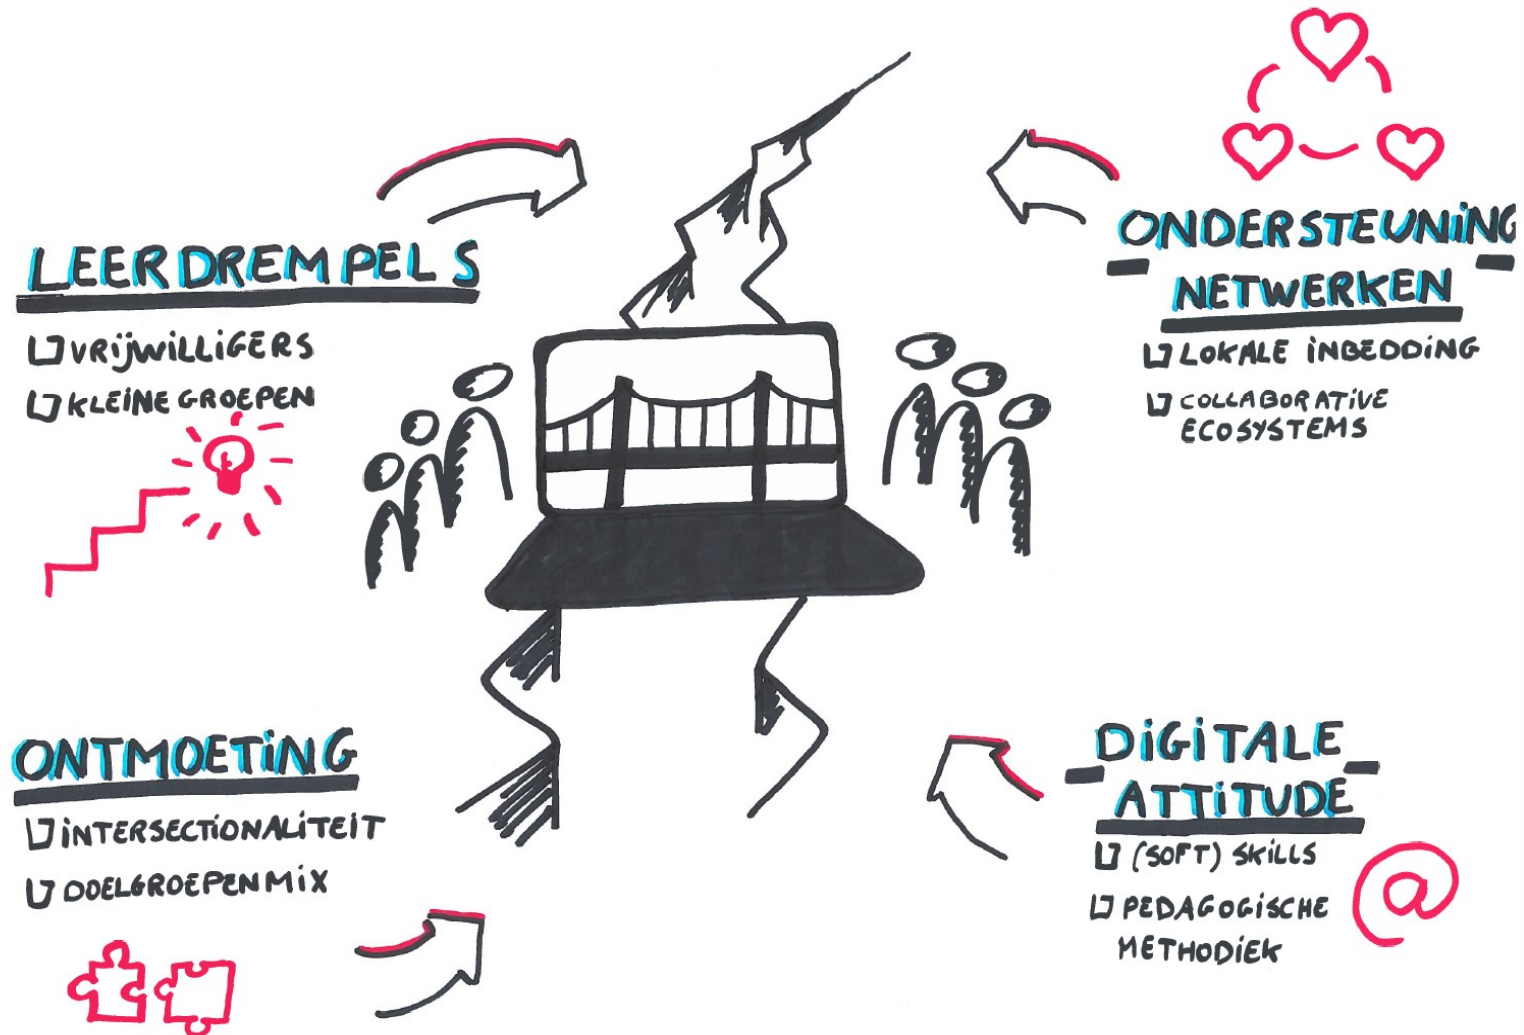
LEERDREMPELS
VRIJWILLIGERS
KLEINE GROEPEN

ONDERSTEUNING NETWERKEN
LOKALE INBEDDING
COLLABORATIVE ECOSYSTEMS

ONTMOETING
INTERSECTIONALITEIT
DOELGROEPENMIX

DIGITALE ATTITUDE
(SOFT) SKILLS
PEDAGOGISCHE METHODIEK

@